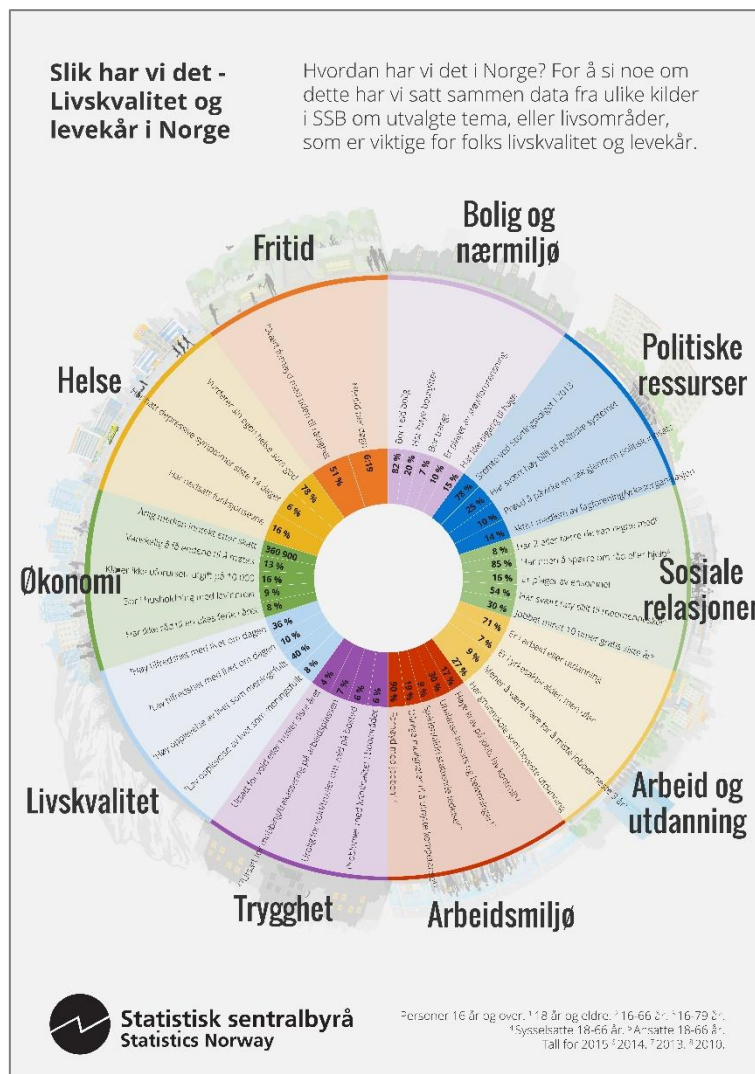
Slik har vi det - Livskvalitet og levekår i Norge

Hvordan har vi det i Norge? For å si noe om dette har vi satt sammen data fra ulike kilder i SSB om utvalgte tema, eller livsområder, som er viktige for folks livskvalitet og levekår.

Fritid

Bolig og nærmiljø

Politiske ressurser

Helse

Sosiale relasjoner

Økonomi

Livskvalitet

Arbeid og utdanning

Trygghet

Arbeidsmiljø

Hyppig fysisk aktiv
61 %
Daglig kontakt med venner og familie
51 %

Eier egen bolig
82 %
Har høye boutgifter
20 %
Bor trangt
7 %
Er plaget av støy i boligen
10 %
Har lite tilgang til friområde
15 %

Stemte ved stortingsvalget i 2013
78 %
Har svært høy tillit til politiske systemet
25 %
Prøvd å påvirke en sak gjennom politisk aktivitet
10 %
Aktivt medlem av fagforening/yrkesorganisasjon
14 %

Vurderer sin egen helse som god
78 %
Har hatt depressive symptomer siste 14 dager
6 %
Har nedsatt funksjonsevne
16 %

Har 2 eller færre de kan regne med
8 %
Har noen å spørre om råd eller hjelp
85 %
Er plaget av ensomhet
16 %
Har svært høy tillit til medmennesker
54 %
Jobbet minst 10 timer gratis siste år
30 %

Årlig medianinntekt etter skatt
360 900
Vanskelig å få endene til å møtes
13 %
Klarer ikke uforutsett utgift på 10 000
16 %
Bor i husholdning med lavinntekt
9 %
Har ikke råd til en ukes ferie årlig
8 %

Er i arbeid eller utdanning
71 %
Er i arbeidsstyrken men uten arbeid
8 %
Mener å være i fare for å miste jobben neste år
9 %
Har grunnskole som høyeste utdanning
27 %

Høy tilfredshet med livet om dagen
36 %
Lav tilfredshet med livet om dagen
10 %
Høy opplevelse av livet som meningsfullt
40 %
Lav opplevelse av livet som meningsfullt
8 %

Utsatt for vold eller trusler siste år
4 %
Utsatt for mobbing/trakassering på arbeidsplassen
7 %
Utrygg for vold/trusler når ute alene på kveld
6 %
Problemer med kriminalitet i boområdet
6 %

Har stor grad av selvbestemmelse
90 %
Selvstendighet i jobben
55 %
Jobber fysisk krevende
8 %
Utsatt for ensidig belastning i jobben
30 %
Tungt kroppsarbeid
17 %

Statistisk sentralbyrå
Statistics Norway

Personer 16 år og over. ¹18 år og eldre. ²16-66 år. ³16-79 år. ⁴Sysselsatte 18-66 år. ⁵Ansatte 18-66 år. Tall for 2015 ⁶2014. ⁷2013. ⁸2010.